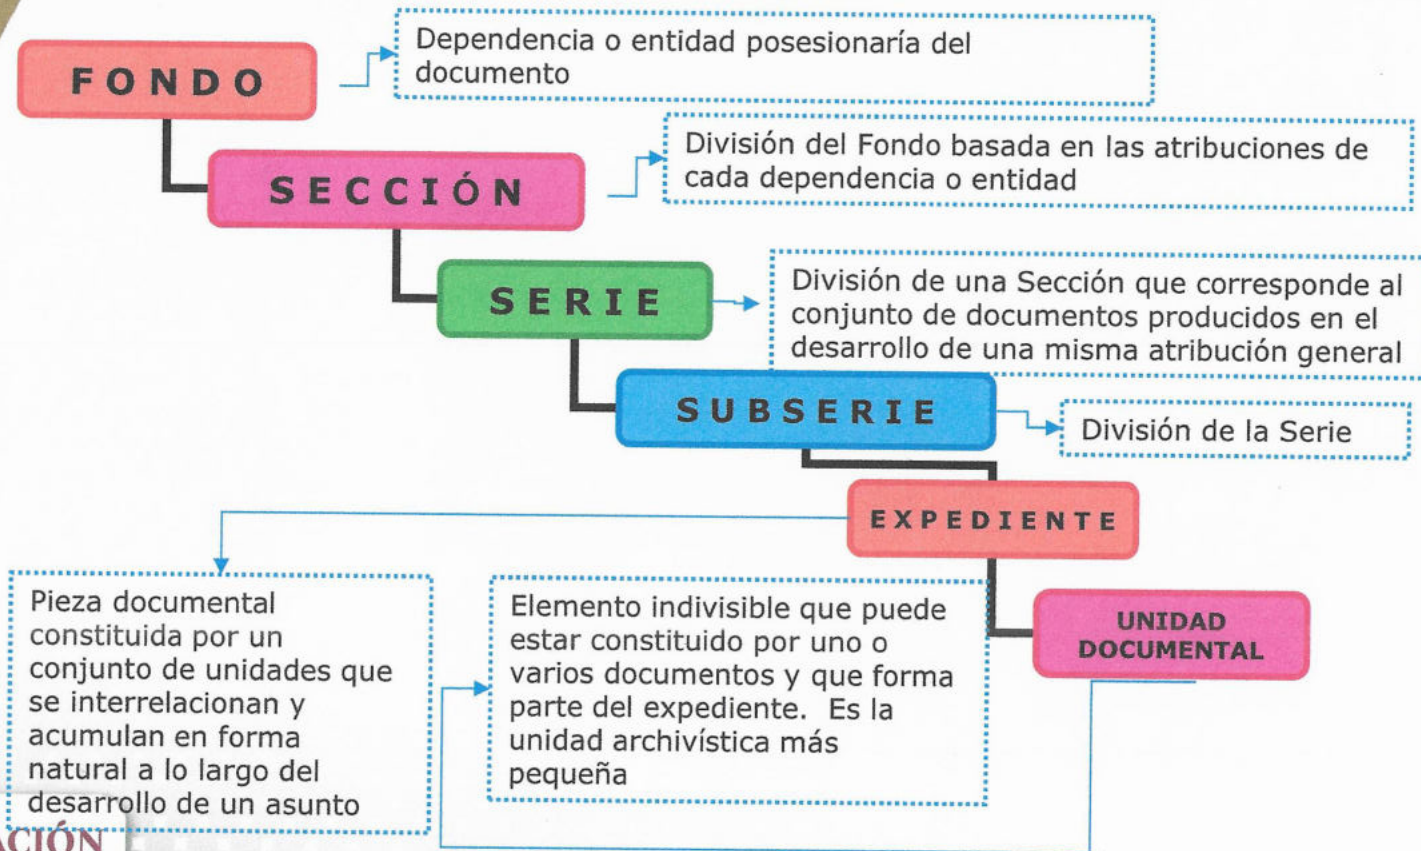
FONDO

Dependencia o entidad posesionaría del documento

SECCIÓN

División del Fondo basada en las atribuciones de cada dependencia o entidad

SERIE

División de una Sección que corresponde al conjunto de documentos producidos en el desarrollo de una misma atribución general

SUBSERIE

División de la Serie

EXPEDIENTE

Pieza documental constituida por un conjunto de unidades que se interrelacionan y acumulan en forma natural a lo largo del desarrollo de un asunto

UNIDAD DOCUMENTAL

Elemento indivisible que puede estar constituido por uno o varios documentos y que forma parte del expediente. Es la unidad archivística más pequeña

ACIÓN